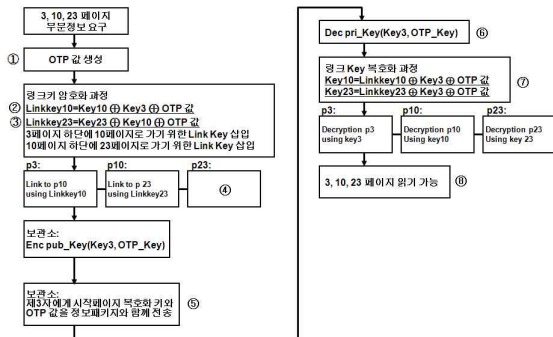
3, 10, 23 페이지 부분열람 요구

①

OTP 값 생성

링크키 암호화 과정

② Linkkey10=Key10 ⊕ Key3 ⊕ OTP 값

③ Linkkey23=Key23 ⊕ Key10 ⊕ OTP 값

3페이지 하단에 10페이지로 가기 위한 Link Key 삽입
10페이지 하단에 23페이지로 가기 위한 Link Key 삽입

p3:
Link to p10 using Linkkey10

p10:
Link to p 23 using Linkkey23

p23:

④

보관소:
Enc pub_Key(Key3, OTP_Key)

보관소:
제3자에게 시작페이지 복호화 키와 OTP 값을 정보패키지와 함께 전송

⑤

Dec pri_Key(Key3, OTP_Key)

⑥

링크 Key 복호화 과정
Key10=Linkkey10 ⊕ Key3 ⊕ OTP 값
Key23=Linkkey23 ⊕ Key3 ⊕ OTP 값

⑦

p3:
Decryption p3 using key3

p10:
Decryption p10 Using key10

p23:
Decryption p23 Using key 23

3, 10, 23 페이지 읽기 가능

⑧